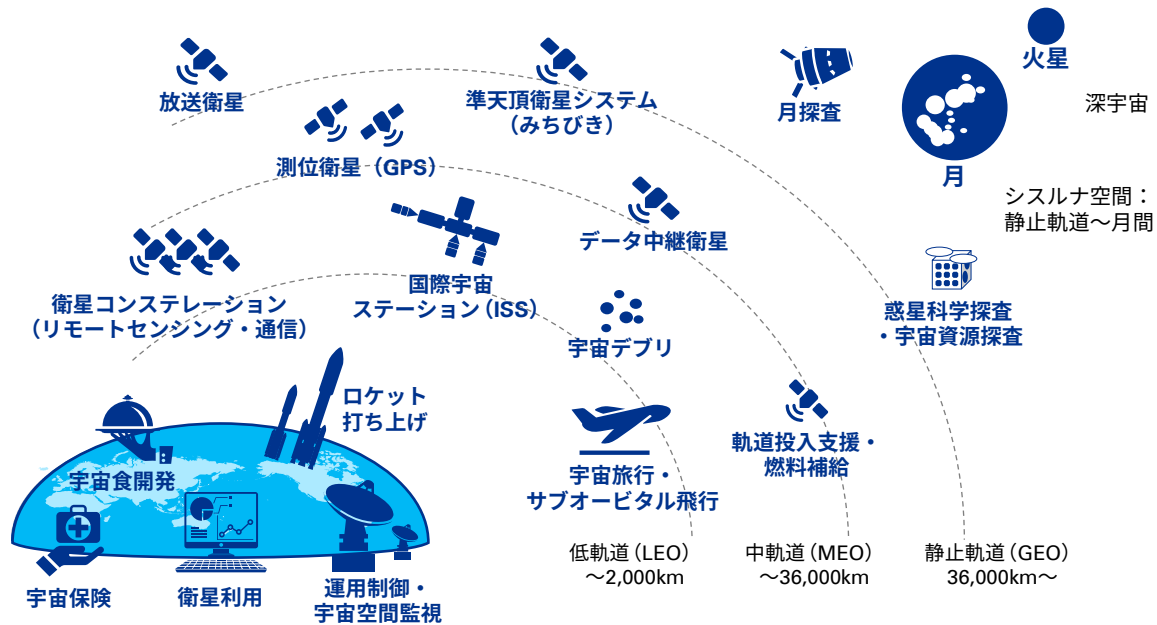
火星

深宇宙

月探査

月

シスルナ空間：
静止軌道〜月間

放送衛星

準天頂衛星システム
（みちびき）

測位衛星（GPS）

データ中継衛星

衛星コンステレーション
（リモートセンシング・通信）

国際宇宙
ステーション（ISS）

宇宙デブリ

惑星科学探査
・宇宙資源探査

ロケット
打ち上げ

宇宙食開発

軌道投入支援・
燃料補給

宇宙旅行・
サブオービタル飛行

低軌道（LEO）
〜2,000km

中軌道（MEO）
〜36,000km

静止軌道（GEO）
36,000km〜

宇宙保険

衛星利用

運用制御・
宇宙空間監視